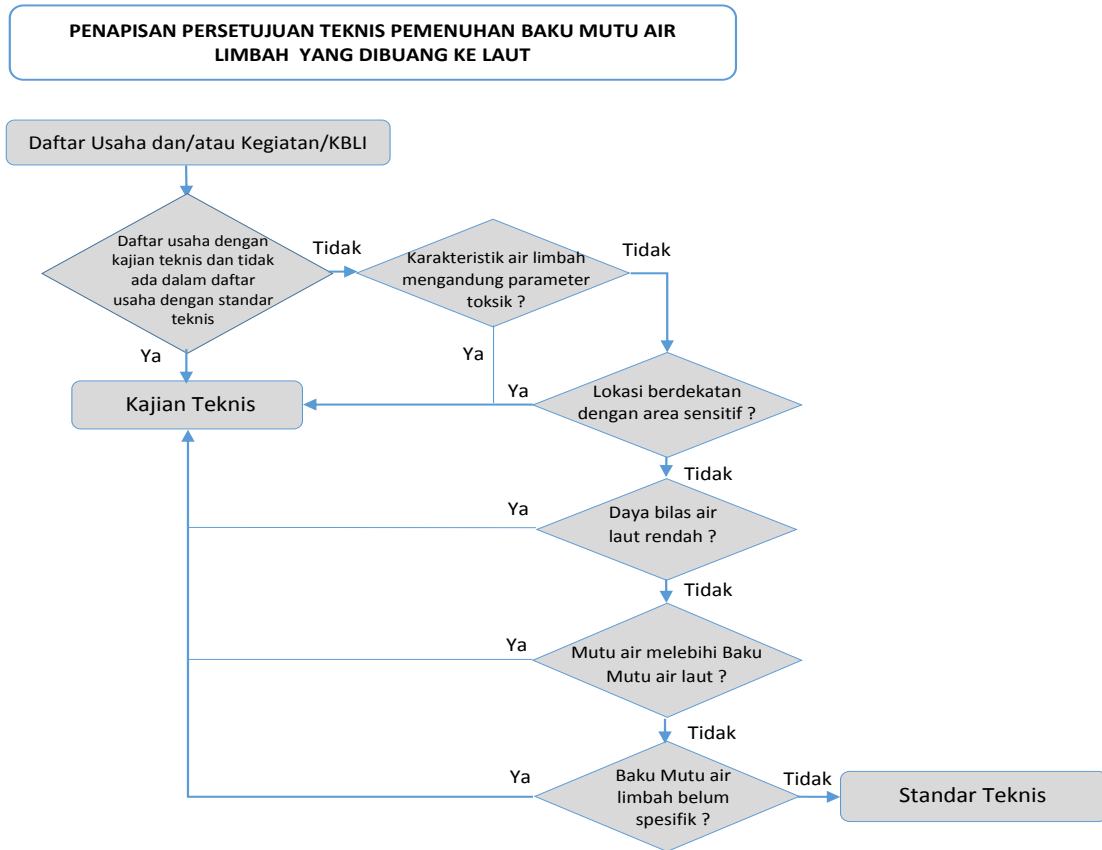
PENAPISAN PERSETUJUAN TEKNIS PEMENUHAN BAKU MUTU AIR LIMBAH YANG DIBUANG KE LAUT

Daftar Usaha dan/atau Kegiatan/KBLI

Daftar usaha dengan kajian teknis dan tidak ada dalam daftar usaha dengan standar teknis

Tidak

Karakteristik air limbah mengandung parameter toksik ?

Tidak

Ya

Ya

Ya

Kajian Teknis

Lokasi berdekatan dengan area sensitif ?

Tidak

Ya

Daya bilas air laut rendah ?

Tidak

Ya

Mutu air melebihi Baku Mutu air laut ?

Tidak

Ya

Baku Mutu air limbah belum spesifik ?

Tidak

Standar Teknis